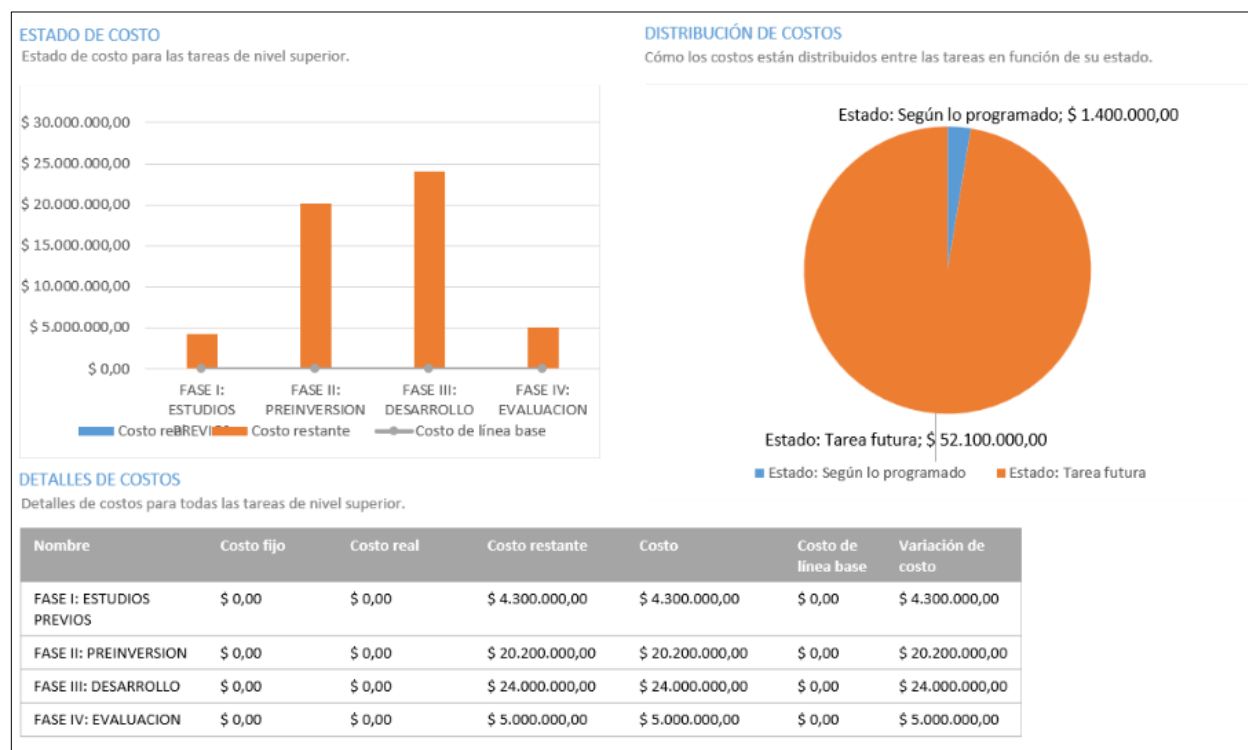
ESTADO DE COSTO
Estado de costo para las tareas de nivel superior.

$ 30.000.000,00
$ 25.000.000,00
$ 20.000.000,00
$ 15.000.000,00
$ 10.000.000,00
$ 5.000.000,00
$ 0,00

FASE I: ESTUDIOS PREVIOS
FASE II: PREINVERSION
FASE III: DESARROLLO
FASE IV: EVALUACION

Costo real
Costo restante
Costo de línea base

DISTRIBUCIÓN DE COSTOS
Cómo los costos están distribuidos entre las tareas en función de su estado.

Estado: Según lo programado; $ 1.400.000,00
Estado: Tarea futura; $ 52.100.000,00

Estado: Según lo programado
Estado: Tarea futura

DETALLES DE COSTOS
Detalles de costos para todas las tareas de nivel superior.

| Nombre | Costo fijo | Costo real | Costo restante | Costo | Costo de línea base | Variación de costo |
|---|---|---|---|---|---|---|
| FASE I: ESTUDIOS PREVIOS | $ 0,00 | $ 0,00 | $ 4.300.000,00 | $ 4.300.000,00 | $ 0,00 | $ 4.300.000,00 |
| FASE II: PREINVERSION | $ 0,00 | $ 0,00 | $ 20.200.000,00 | $ 20.200.000,00 | $ 0,00 | $ 20.200.000,00 |
| FASE III: DESARROLLO | $ 0,00 | $ 0,00 | $ 24.000.000,00 | $ 24.000.000,00 | $ 0,00 | $ 24.000.000,00 |
| FASE IV: EVALUACION | $ 0,00 | $ 0,00 | $ 5.000.000,00 | $ 5.000.000,00 | $ 0,00 | $ 5.000.000,00 |